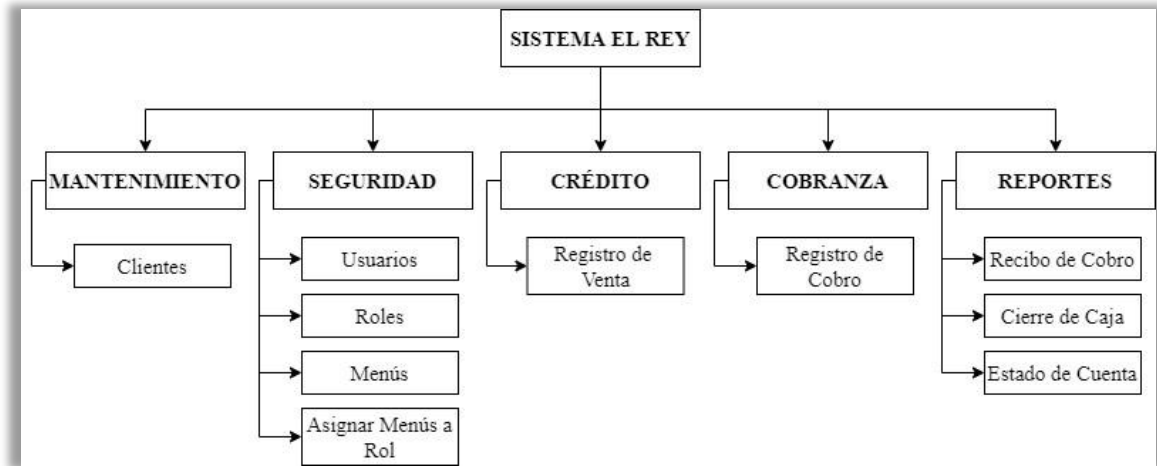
SISTEMA EL REY

MANTENIMIENTO

Clientes

SEGURIDAD

Usuarios

Roles

Menús

Asignar Menús a Rol

CRÉDITO

Registro de Venta

COBRANZA

Registro de Cobro

REPORTES

Recibo de Cobro

Cierre de Caja

Estado de Cuenta